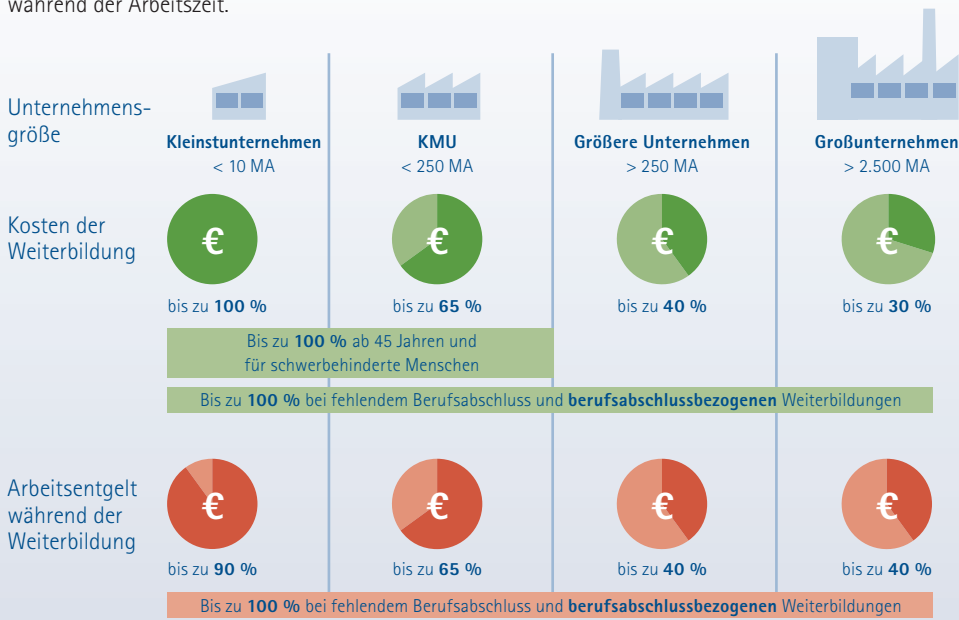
während der Arbeitszeit.

Unternehmensgröße

Kleinstunternehmen
< 10 MA

KMU
< 250 MA

Größere Unternehmen
> 250 MA

Großunternehmen
> 2.500 MA

Kosten der Weiterbildung

€
bis zu **100 %**

€
bis zu **65 %**

€
bis zu **40 %**

€
bis zu **30 %**

Bis zu **100 %** ab 45 Jahren und für schwerbehinderte Menschen

Bis zu **100 %** bei fehlendem Berufsabschluss und **berufsabschlussbezogenen** Weiterbildungen

Arbeitsentgelt während der Weiterbildung

€
bis zu **90 %**

€
bis zu **65 %**

€
bis zu **40 %**

€
bis zu **40 %**

Bis zu **100 %** bei fehlendem Berufsabschluss und **berufsabschlussbezogenen** Weiterbildungen